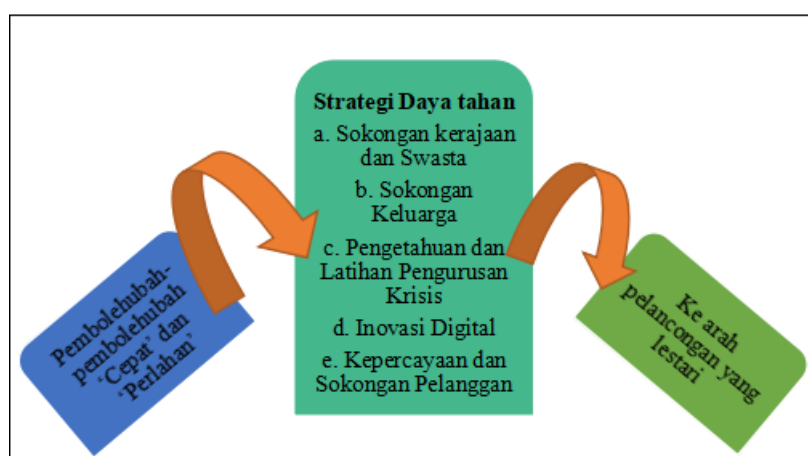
Pembolehubah-pembolehubah 'Cepat' dan 'Perlahan'

Strategi Daya tahan
a. Sokongan kerajaan dan Swasta
b. Sokongan Keluarga
c. Pengetahuan dan Latihan Pengurusan Krisis
d. Inovasi Digital
e. Kepercayaan dan Sokongan Pelanggan

Ke arah pelancongan yang lestari